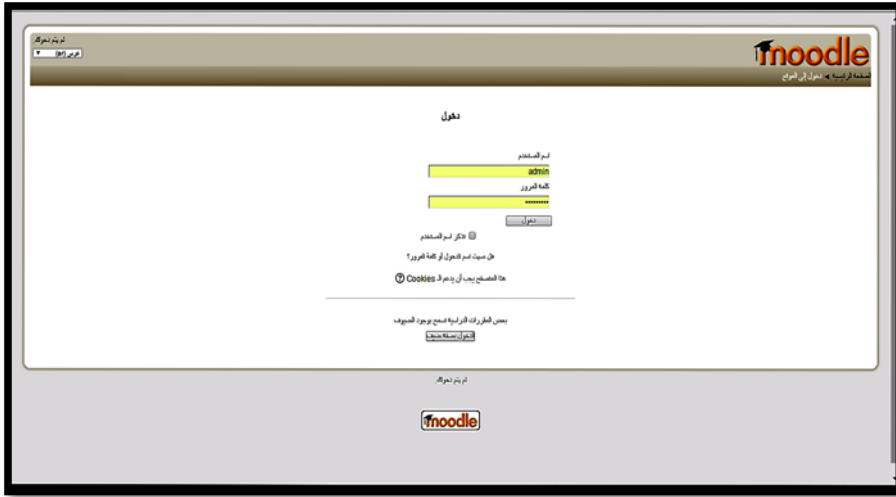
لم يتم دخولك
عربي (ar)

moodle

الصفحة الرئيسية ◄ دخول إلى الموقع

دخول

اسم المستخدم
admin
كلمة المرور
********
دخول

تذكر اسم المستخدم

هل نسيت اسم الدخول أو كلمة المرور؟

هذا المتصفح يجب أن يدعم الـ Cookies

بعض المقررات الدراسية تسمح بوجود الضيوف
الدخول بصفة ضيف

لم يتم دخولك.

moodle